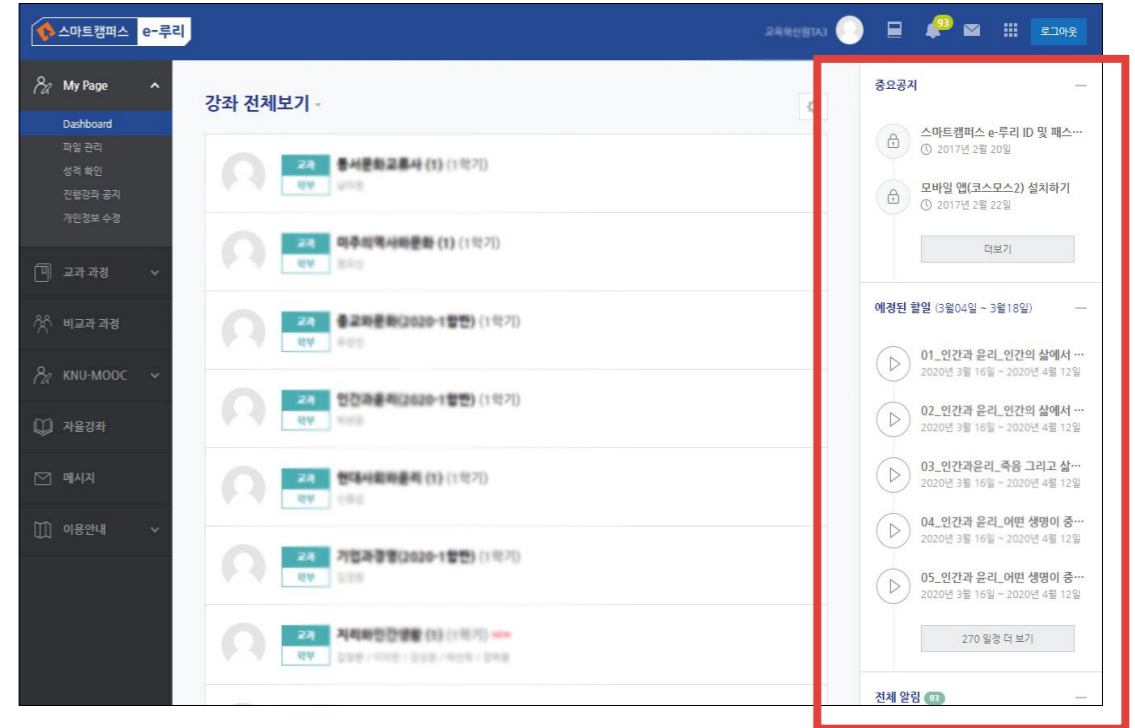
스마트캠퍼스 e-루리

교육혁신원TA3 93 로그아웃

My Page
Dashboard
파일 관리
성적 확인
진행강좌 공지
개인정보 수정

교과 과정
비교과 과정
KNU-MOOC
자율강좌
메시지
이용안내

강좌 전체보기

교과 학부 동서문화교류사 (1) (1학기) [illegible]
교과 학부 미추의역사와문화 (1) (1학기) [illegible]
교과 학부 종교와문화(2020-1합반) (1학기) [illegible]
교과 학부 인간과윤리(2020-1합반) (1학기) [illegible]
교과 학부 현대사회와윤리 (1) (1학기) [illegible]
교과 학부 기업과경영(2020-1합반) (1학기) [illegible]
교과 학부 저작와인간생활 (1) (1학기) NEW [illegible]

중요공지
스마트캠퍼스 e-루리 ID 및 패스…
2017년 2월 20일
모바일 앱(코스모스2) 설치하기
2017년 2월 22일
더보기

예정된 할일 (3월04일 ~ 3월18일)
01_인간과 윤리_인간의 삶에서 …
2020년 3월 16일 ~ 2020년 4월 12일
02_인간과 윤리_인간의 삶에서 …
2020년 3월 16일 ~ 2020년 4월 12일
03_인간과윤리_죽음 그리고 삶…
2020년 3월 16일 ~ 2020년 4월 12일
04_인간과 윤리_어떤 생명이 중…
2020년 3월 16일 ~ 2020년 4월 12일
05_인간과 윤리_어떤 생명이 중…
2020년 3월 16일 ~ 2020년 4월 12일
270 일정 더 보기

전체 알림 93